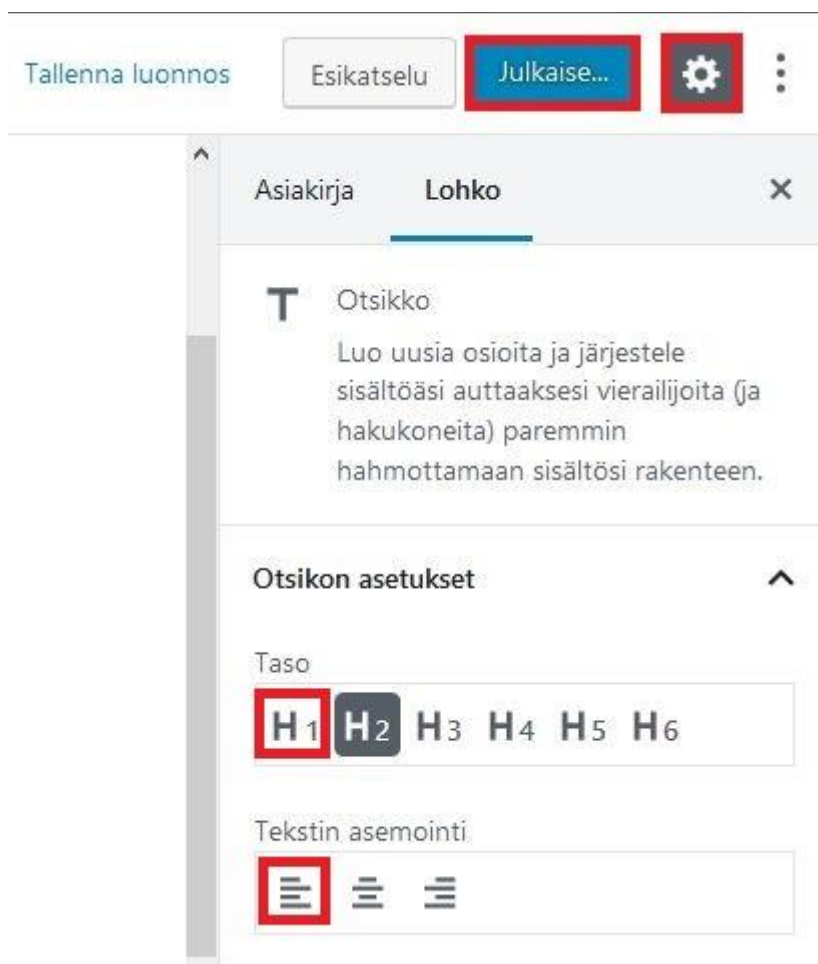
Tallenna luonnos Esikatselu Julkaise...

Asiakirja Lohko ×

T Otsikko

Luo uusia osioita ja järjestele sisältöäsi auttaaksesi vierailijoita (ja hakukoneita) paremmin hahmottamaan sisältösi rakenteen.

Otsikon asetukset

Taso

H1 H2 H3 H4 H5 H6

Tekstin asemointi